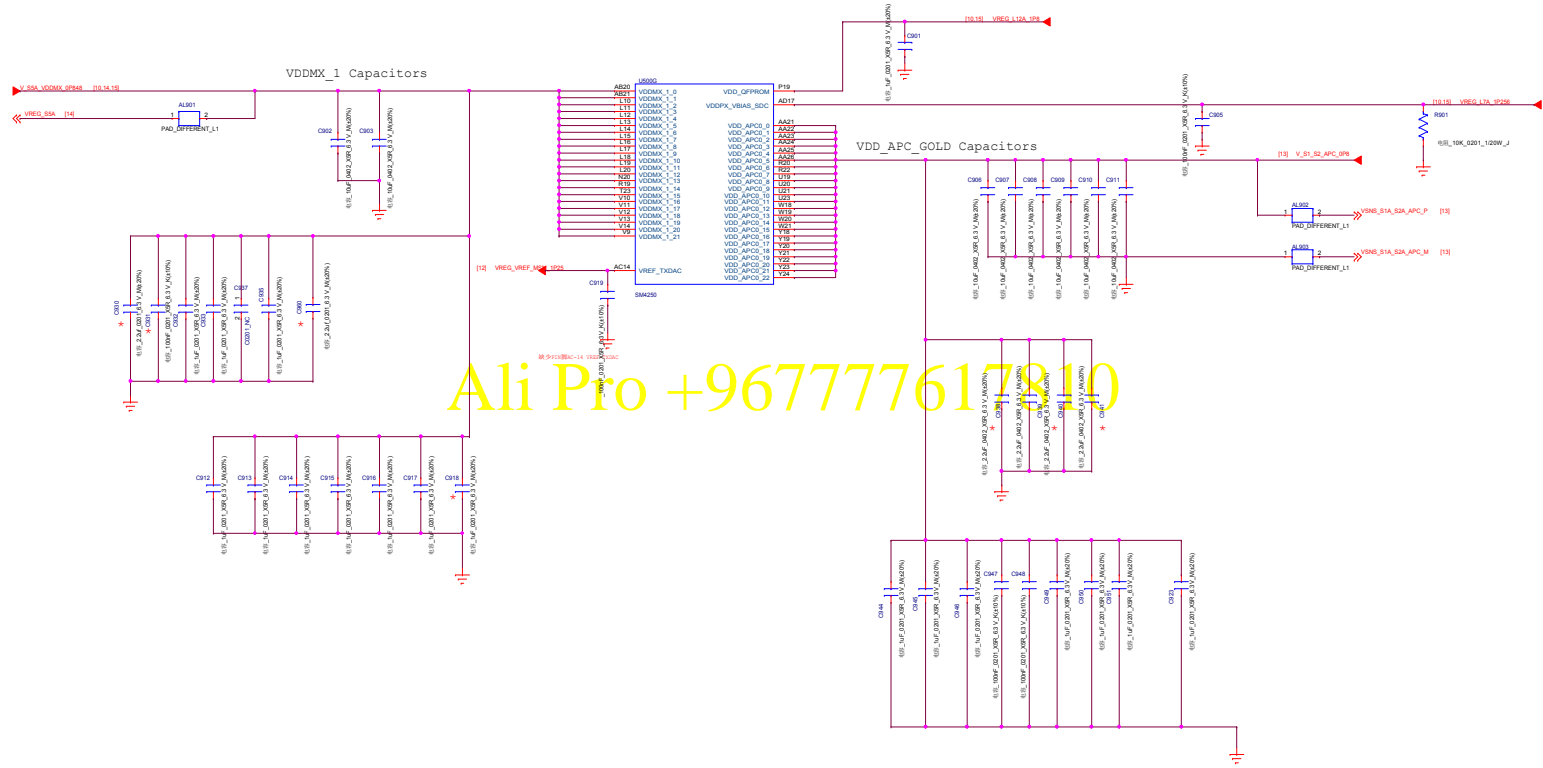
VDDMX_1 Capacitors

V_S5A_VDDMX_0P848 [10,14,15]
VREG_S5A [14]
AL901
1 2
PAD_DIFFERENT_L1

C902
C903
电容_10uF_0402_X5R_6.3 V_M(20%)
电容_10uF_0402_X5R_6.3 V_M(20%)

U500G
AB20 VDDMX_1_0
AB21 VDDMX_1_1
L10 VDDMX_1_2
L11 VDDMX_1_3
L12 VDDMX_1_4
L13 VDDMX_1_5
L14 VDDMX_1_6
L15 VDDMX_1_7
L16 VDDMX_1_8
L17 VDDMX_1_9
L18 VDDMX_1_10
L19 VDDMX_1_11
L20 VDDMX_1_12
N20 VDDMX_1_13
R19 VDDMX_1_14
T23 VDDMX_1_15
V10 VDDMX_1_16
V11 VDDMX_1_17
V12 VDDMX_1_18
V13 VDDMX_1_19
V14 VDDMX_1_20
V9 VDDMX_1_21

VDD_QFPROM P19
VDDPX_VBIAS_SDC AD17
VDD_APC0_0 AA21
VDD_APC0_1 AA22
VDD_APC0_2 AA23
VDD_APC0_3 AA24
VDD_APC0_4 AA25
VDD_APC0_5 AA26
VDD_APC0_6 R20
VDD_APC0_7 R22
VDD_APC0_8 U19
VDD_APC0_9 U20
VDD_APC0_10 U21
VDD_APC0_11 U23
VDD_APC0_12 W18
VDD_APC0_13 W19
VDD_APC0_14 W20
VDD_APC0_15 W21
VDD_APC0_16 Y18
VDD_APC0_17 Y19
VDD_APC0_18 Y20
VDD_APC0_19 Y21
VDD_APC0_20 Y22
VDD_APC0_21 Y23
VDD_APC0_22 Y24

[12] VREG_VREF_MP_1P25
AC14 VREF_TXDAC
C919
SM4250
电容_100nF_0201_X5R_6.3 V_K(10%)

[10,16] VREG_L12A_1P8
C901
电容_1uF_0201_X5R_6.3 V_M(20%)
C905
电容_100nF_0201_X5R_6.3 V_K(10%)
[10,15] VREG_L7A_1P256
R901
电阻_10K_0201_1/20W_J

VDD_APC_GOLD Capacitors
[13] V_S1_S2_APC_0P8
C906 C907 C908 C909 C910 C911
电容_10uF_0402_X5R_6.3 V_M(20%)
AL902
1 2 VSNS_S1A_S2A_APC_P [13]
PAD_DIFFERENT_L1
AL903
1 2 VSNS_S1A_S2A_APC_M [13]
PAD_DIFFERENT_L1

C910 C901 C902 C903 C937 C936 C960
电容_2.2uF_0201_6.3 V_M(20%)
电容_100nF_0201_6.3 V_K(10%)
电容_1uF_0201_X5R_6.3 V_M(20%)
C0201_NC
电容_2.2uF_0201_6.3 V_M(20%)

Ali Pro +9677776178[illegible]

C938 C939 C940 C941
电容_2.2uF_0402_X5R_6.3 V_M(20%)

C912 C913 C914 C915 C916 C917 C918
电容_1uF_0201_X5R_6.3 V_M(20%)

C944 C945 C946 C947 C948 C949 C950 C951 C923
电容_1uF_0201_X5R_6.3 V_M(20%)
电容_100nF_0201_X5R_6.3 V_K(10%)